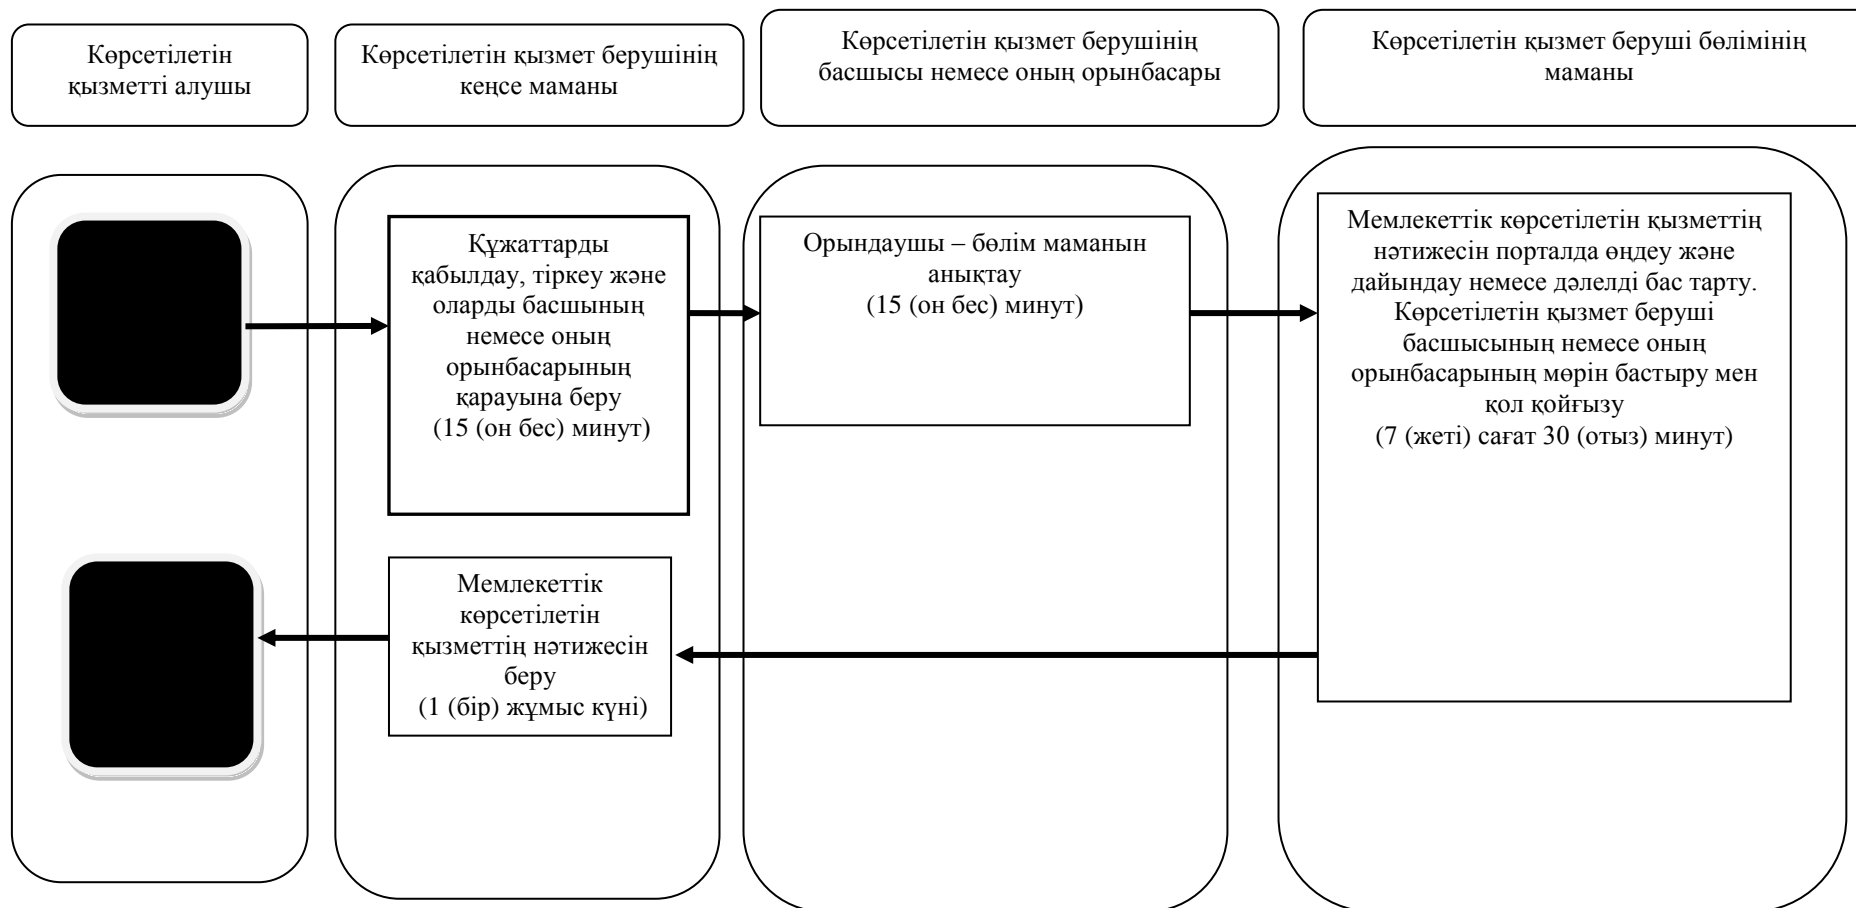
Көрсетілетін қызметті алушы

Көрсетілетін қызмет берушінің кеңсе маманы

Көрсетілетін қызмет берушінің басшысы немесе оның орынбасары

Көрсетілетін қызмет беруші бөлімінің маманы

Құжаттарды қабылдау, тіркеу және оларды басшының немесе оның орынбасарының қарауына беру (15 (он бес) минут)

Орындаушы – бөлім маманын анықтау (15 (он бес) минут)

Мемлекеттік көрсетілетін қызметтің нәтижесін порталда өңдеу және дайындау немесе дәлелді бас тарту. Көрсетілетін қызмет беруші басшысының немесе оның орынбасарының мөрін бастыру мен қол қойғызу (7 (жеті) сағат 30 (отыз) минут)

Мемлекеттік көрсетілетін қызметтің нәтижесін беру (1 (бір) жұмыс күні)